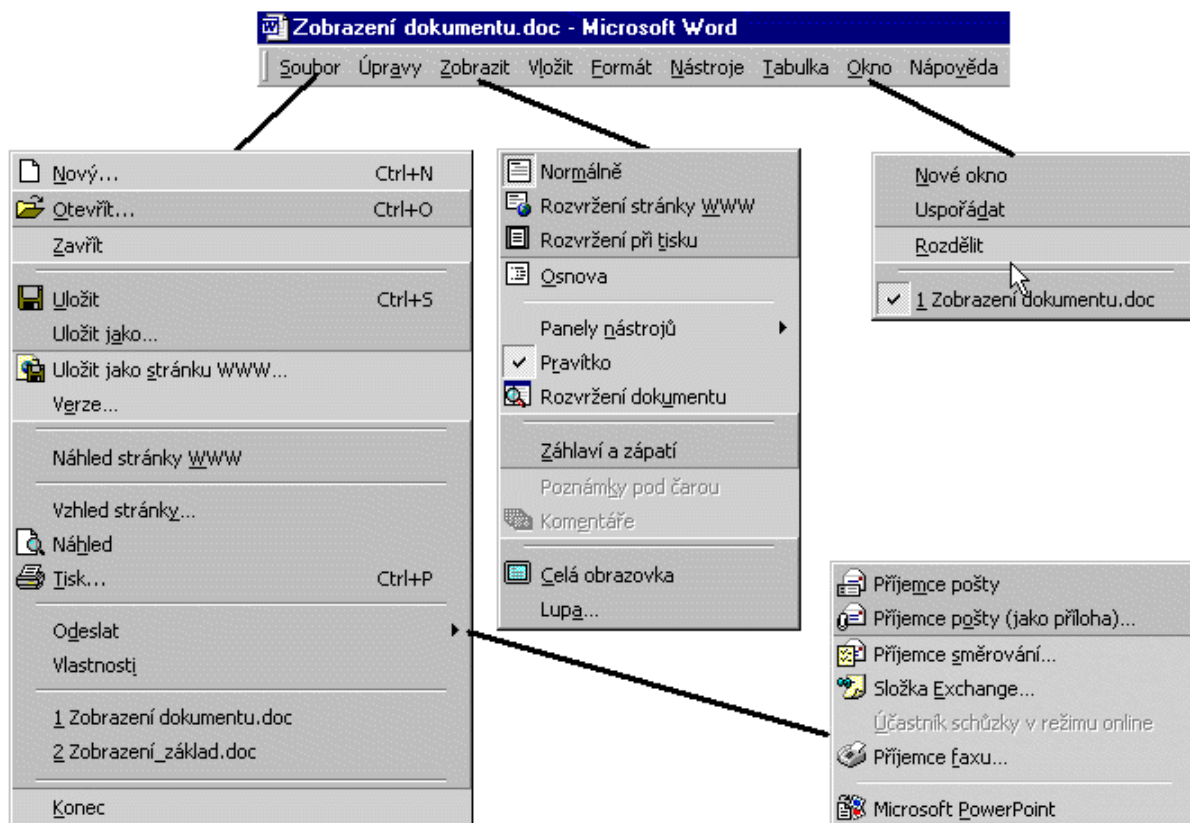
Zobrazení dokumentu.doc - Microsoft Word

Soubor Úpravy Zobrazit Vložit Formát Nástroje Tabulka Okno Nápověda

Nový... Ctrl+N
Otevřít... Ctrl+O
Zavřít
Uložit Ctrl+S
Uložit jako...
Uložit jako stránku WWW...
Verze...
Náhled stránky WWW
Vzhled stránky...
Náhled
Tisk... Ctrl+P
Odeslat
Vlastnosti
1 Zobrazení dokumentu.doc
2 Zobrazení_základ.doc
Konec

Normálně
Rozvržení stránky WWW
Rozvržení při tisku
Osnova
Panely nástrojů
Pravítko
Rozvržení dokumentu
Záhlaví a zápatí
Poznámky pod čarou
Komentáře
Celá obrazovka
Lupa...

Nové okno
Uspořádat
Rozdělit
1 Zobrazení dokumentu.doc

Příjemce pošty
Příjemce pošty (jako příloha)...
Příjemce směrování...
Složka Exchange...
Účastník schůzky v režimu online
Příjemce faxu...
Microsoft PowerPoint